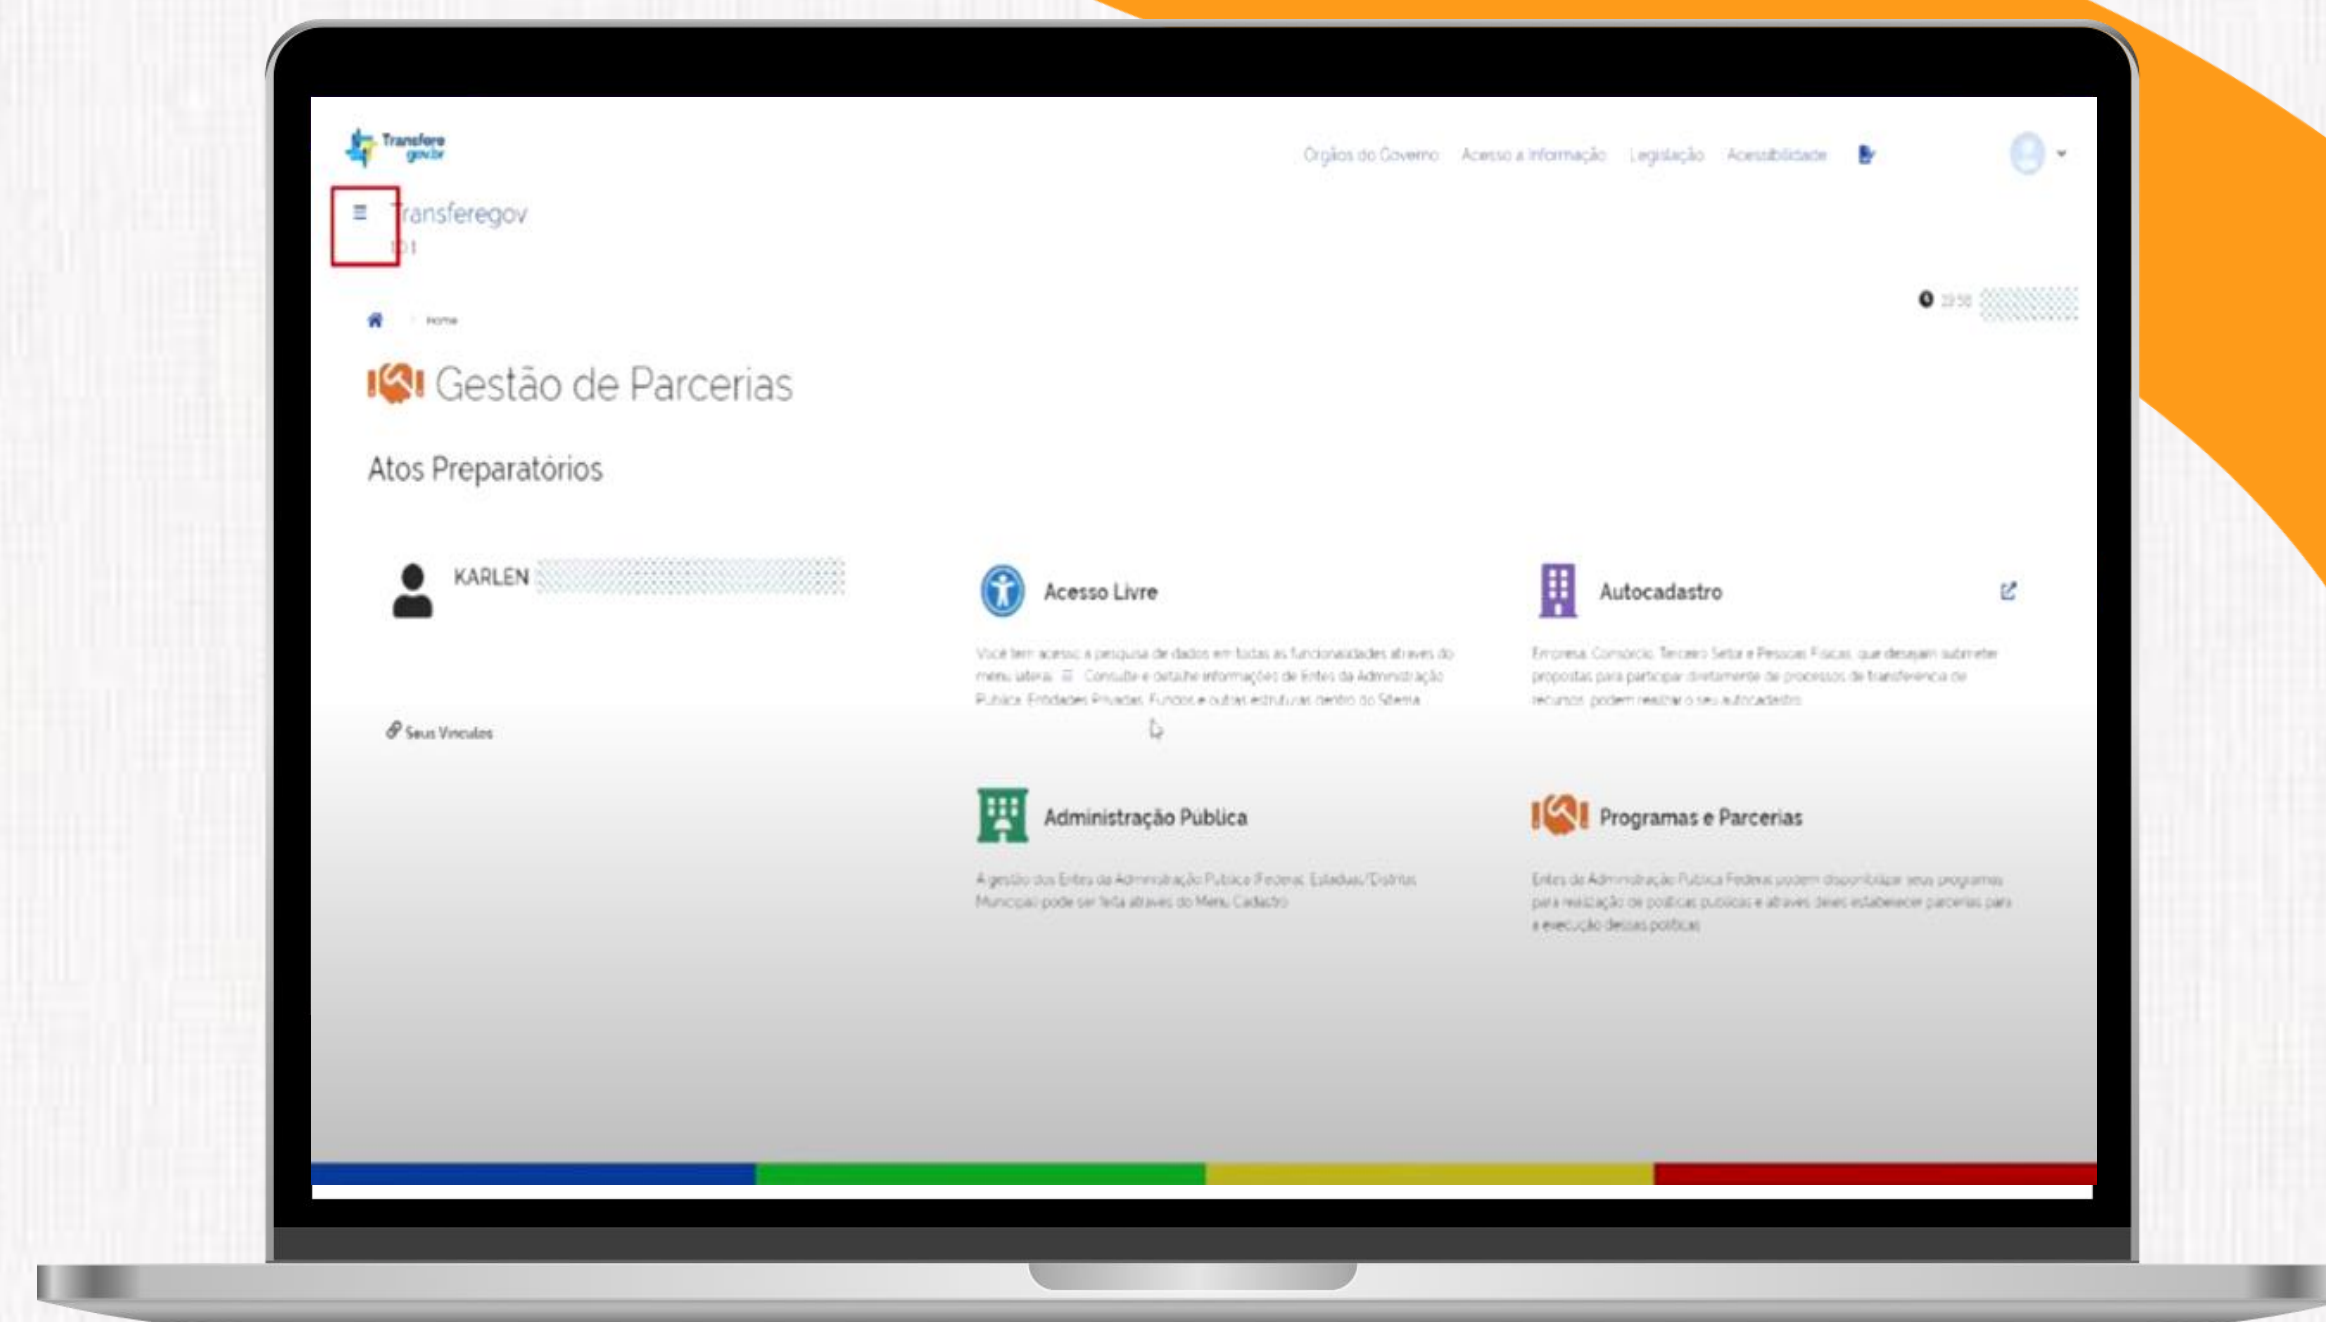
Transfere gov.br

Órgãos do Governo Acesso à Informação Legislação Acessibilidade

Transferegov
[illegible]

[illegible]

Home

Gestão de Parcerias

Atos Preparatórios

KARLEN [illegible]

Seus Vínculos

Acesso Livre

Você tem acesso à pesquisa de dados em todas as funcionalidades através do menu lateral. Consulte e detalhe informações de Entes da Administração Pública, Entidades Privadas, Fundos e outras estruturas dentro do Sistema.

Autocadastro

Empresa, Consórcio, Terceiro Setor e Pessoas Físicas, que desejam submeter propostas para participar diretamente de processos de transferência de recursos, podem realizar o seu autocadastro.

Administração Pública

A gestão dos Entes da Administração Pública Federal, Estadual/Distrital, Municipal pode ser feita através do Menu Cadastro.

Programas e Parcerias

Entes da Administração Pública Federal podem disponibilizar seus programas para realização de políticas públicas e através deles estabelecer parcerias para a execução destas políticas.